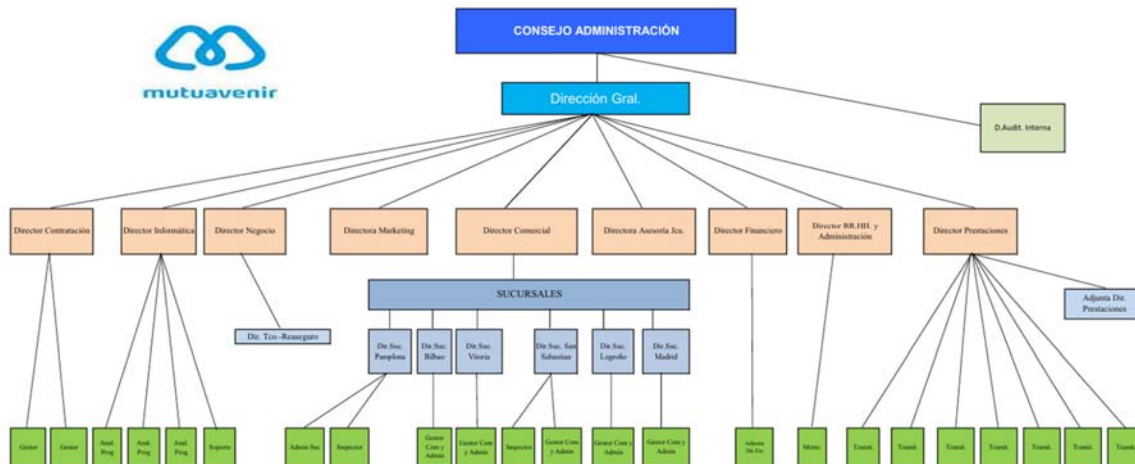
mutuavenir

CONSEJO ADMINISTRACIÓN

Dirección Gral.

D.Audit. Interna

Director Contratación

Director Informática

Director Negocio

Directora Marketing

Director Comercial

Directora Asesoría Jca.

Director Financiero

Director RR.HH. y Administración

Director Prestaciones

SUCURSALES

Dir. Tco.-Reaseguro

Adjunta Dir. Prestaciones

Dir.Suc. Pamplona

Dir.Suc. Bilbao

Dir.Suc. Vitoria

Dir.Suc. San Sebastian

Dir.Suc. Logroño

Dir.Suc. Madrid

Gestor

Gestor

Anal. Prog

Anal. Prog

Anal. Prog

Soporte

Admin Suc

Inspector

Gestor Com y Admin

Gestor Com y Admin

Inspector

Gestor Com y Admin

Gestor Com y Admin

Gestor Com y Admin

Adjunta Dir.Fin

Mens

Tramit.

Tramit.

Tramit.

Tramit.

Tramit.

Tramit.

Tramit.